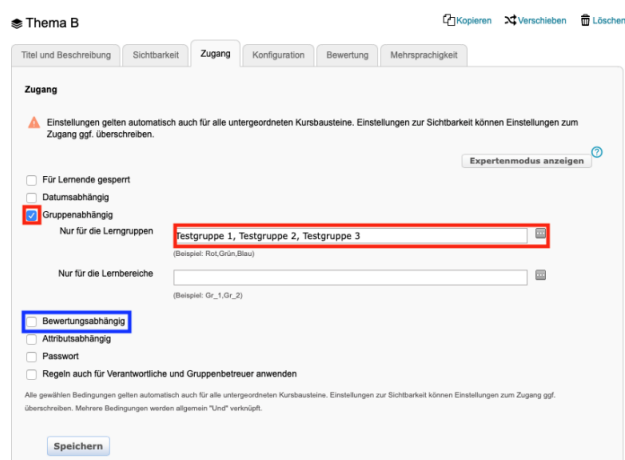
Thema B

Kopieren Verschieben Löschen

Titel und Beschreibung | Sichtbarkeit | Zugang | Konfiguration | Bewertung | Mehrsprachigkeit

Zugang

Einstellungen gelten automatisch auch für alle untergeordneten Kursbausteine. Einstellungen zur Sichtbarkeit können Einstellungen zum Zugang ggf. überschreiben.

Expertenmodus anzeigen ?

Für Lernende gesperrt
Datumsabhängig
Gruppenabhängig

Nur für die Lerngruppen Testgruppe 1, Testgruppe 2, Testgruppe 3
(Beispiel: Rot,Grün,Blau)

Nur für die Lernbereiche
(Beispiel: Gr_1,Gr_2)

Bewertungsabhängig
Attributsabhängig
Passwort
Regeln auch für Verantwortliche und Gruppenbetreuer anwenden

Alle gewählten Bedingungen gelten automatisch auch für alle untergeordneten Kursbausteine. Einstellungen zur Sichtbarkeit können Einstellungen zum Zugang ggf. überschreiben. Mehrere Bedingungen werden allgemein "Und" verknüpft.

Speichern